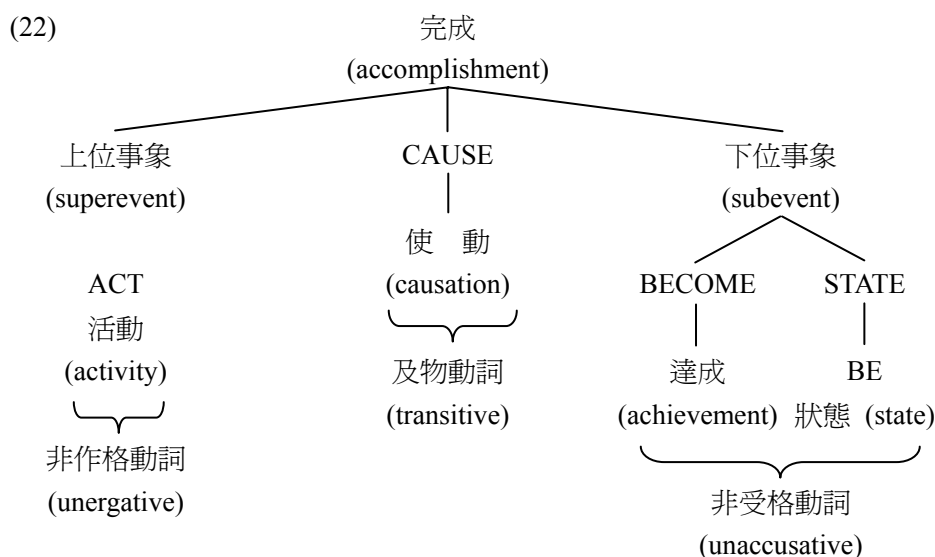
(22)

完成
(accomplishment)

上位事象
(superevent)

ACT
活動
(activity)

非作格動詞
(unergative)

CAUSE

使 動
(causation)

及物動詞
(transitive)

下位事象
(subevent)

BECOME

達成
(achievement)

STATE

BE
狀態 (state)

非受格動詞
(unaccusative)